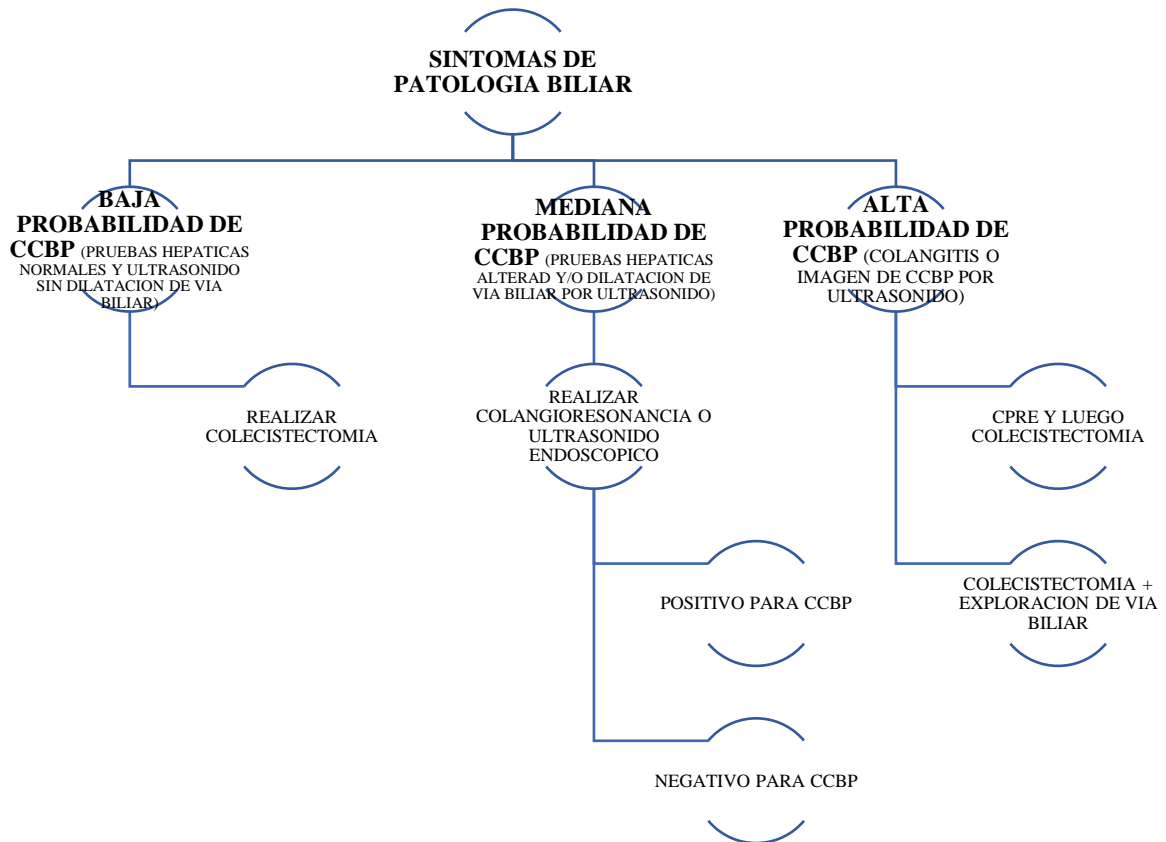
SINTOMAS DE PATOLOGIA BILIAR

BAJA PROBABILIDAD DE CCBP (PRUEBAS HEPATICAS NORMALES Y ULTRASONIDO SIN DILATACION DE VIA BILIAR)

MEDIANA PROBABILIDAD DE CCBP (PRUEBAS HEPATICAS ALTERAD Y/O DILATACION DE VIA BILIAR POR ULTRASONIDO)

ALTA PROBABILIDAD DE CCBP (COLANGITIS O IMAGEN DE CCBP POR ULTRASONIDO)

REALIZAR COLECISTECTOMIA

REALIZAR COLANGIORESONANCIA O ULTRASONIDO ENDOSCOPICO

CPRE Y LUEGO COLECISTECTOMIA

POSITIVO PARA CCBP

COLECISTECTOMIA + EXPLORACION DE VIA BILIAR

NEGATIVO PARA CCBP